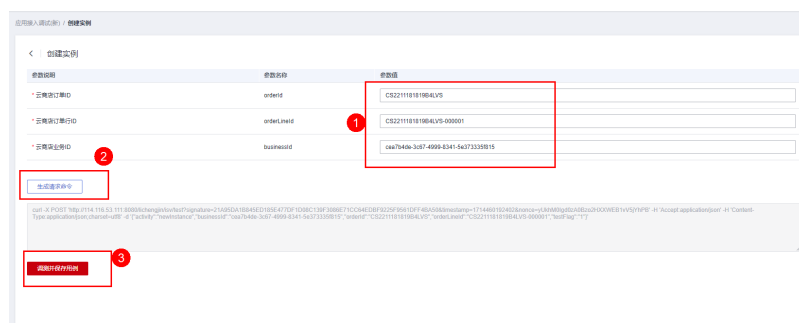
应用接入调试(新) / 创建实例

< 创建实例

| 参数说明 | 参数名称 | 参数值 |
|---|---|---|
| * 云商店订单ID | orderId | CS2211181819B4LVS |
| * 云商店订单行ID | orderLineId | CS2211181819B4LVS-000001 |
| * 云商店业务ID | businessId | cea7b4de-3c67-4999-8341-5e373335f815 |

1

2

生成请求命令

curl -X POST 'http://114.116.53.117:8080/lichangjin/isv/test?signature=21A95DA1B545ED185E477DF1D08C139F3088E71CC64EDBF9225F95615DFF48A59&timestamp=1714460182492&nonce=yUiiM80gdfzA9Bzs2HXXWEB1vVSjYhPB' -H 'Accept:application/json' -H 'Content-Type:application/json;charset=utf8' -d '{"activity":"newInstance","businessId":"cea7b4de-3c67-4999-8341-5e373335f815","orderId":"CS2211181819B4LVS","orderLineId":"CS2211181819B4LVS-000001","testFlag":"1"}'

3

调测并保存用例